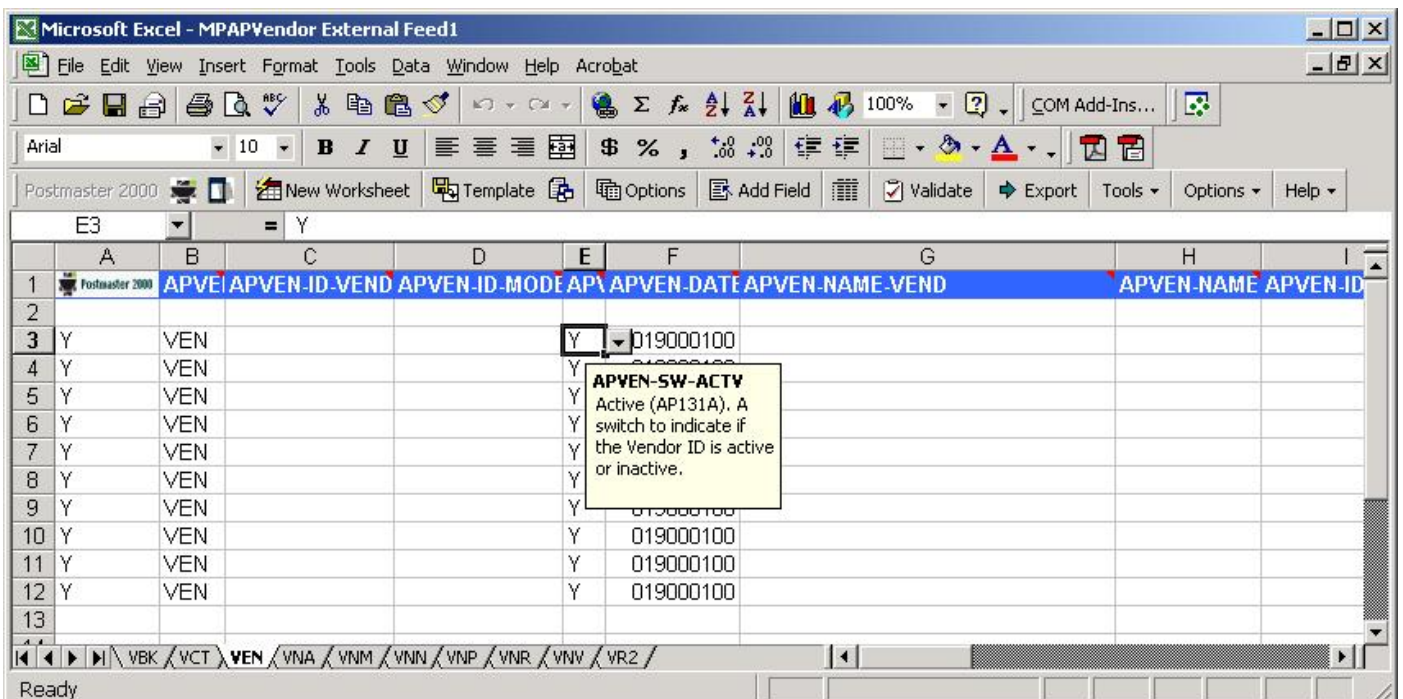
Microsoft Excel - MPAPVendor External Feed1

File Edit View Insert Format Tools Data Window Help Acrobat

100% COM Add-Ins...

Arial 10 B I U $ % ,

Postmaster 2000 New Worksheet Template Options Add Field Validate Export Tools Options Help

E3 = Y

| | A | B | C | D | E | F | G | H | I |
|---|---|---|---|---|---|---|---|---|---|
| 1 | Postmaster 2000 | APVE | APVEN-ID-VEND | APVEN-ID-MODE | APV | APVEN-DATE | APVEN-NAME-VEND | APVEN-NAME | APVEN-ID |
| 2 | | | | | | | | | |
| 3 | Y | VEN | | | Y | 019000100 | | | |
| 4 | Y | VEN | | | Y | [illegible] | | | |
| 5 | Y | VEN | | | Y | | | | |
| 6 | Y | VEN | | | Y | | | | |
| 7 | Y | VEN | | | Y | | | | |
| 8 | Y | VEN | | | Y | | | | |
| 9 | Y | VEN | | | Y | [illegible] | | | |
| 10 | Y | VEN | | | Y | 019000100 | | | |
| 11 | Y | VEN | | | Y | 019000100 | | | |
| 12 | Y | VEN | | | Y | 019000100 | | | |
| 13 | | | | | | | | | |

APVEN-SW-ACTV
Active (AP131A). A switch to indicate if the Vendor ID is active or inactive.

VBK VCT VEN VNA VNM VNN VNP VNR VNV VR2

Ready